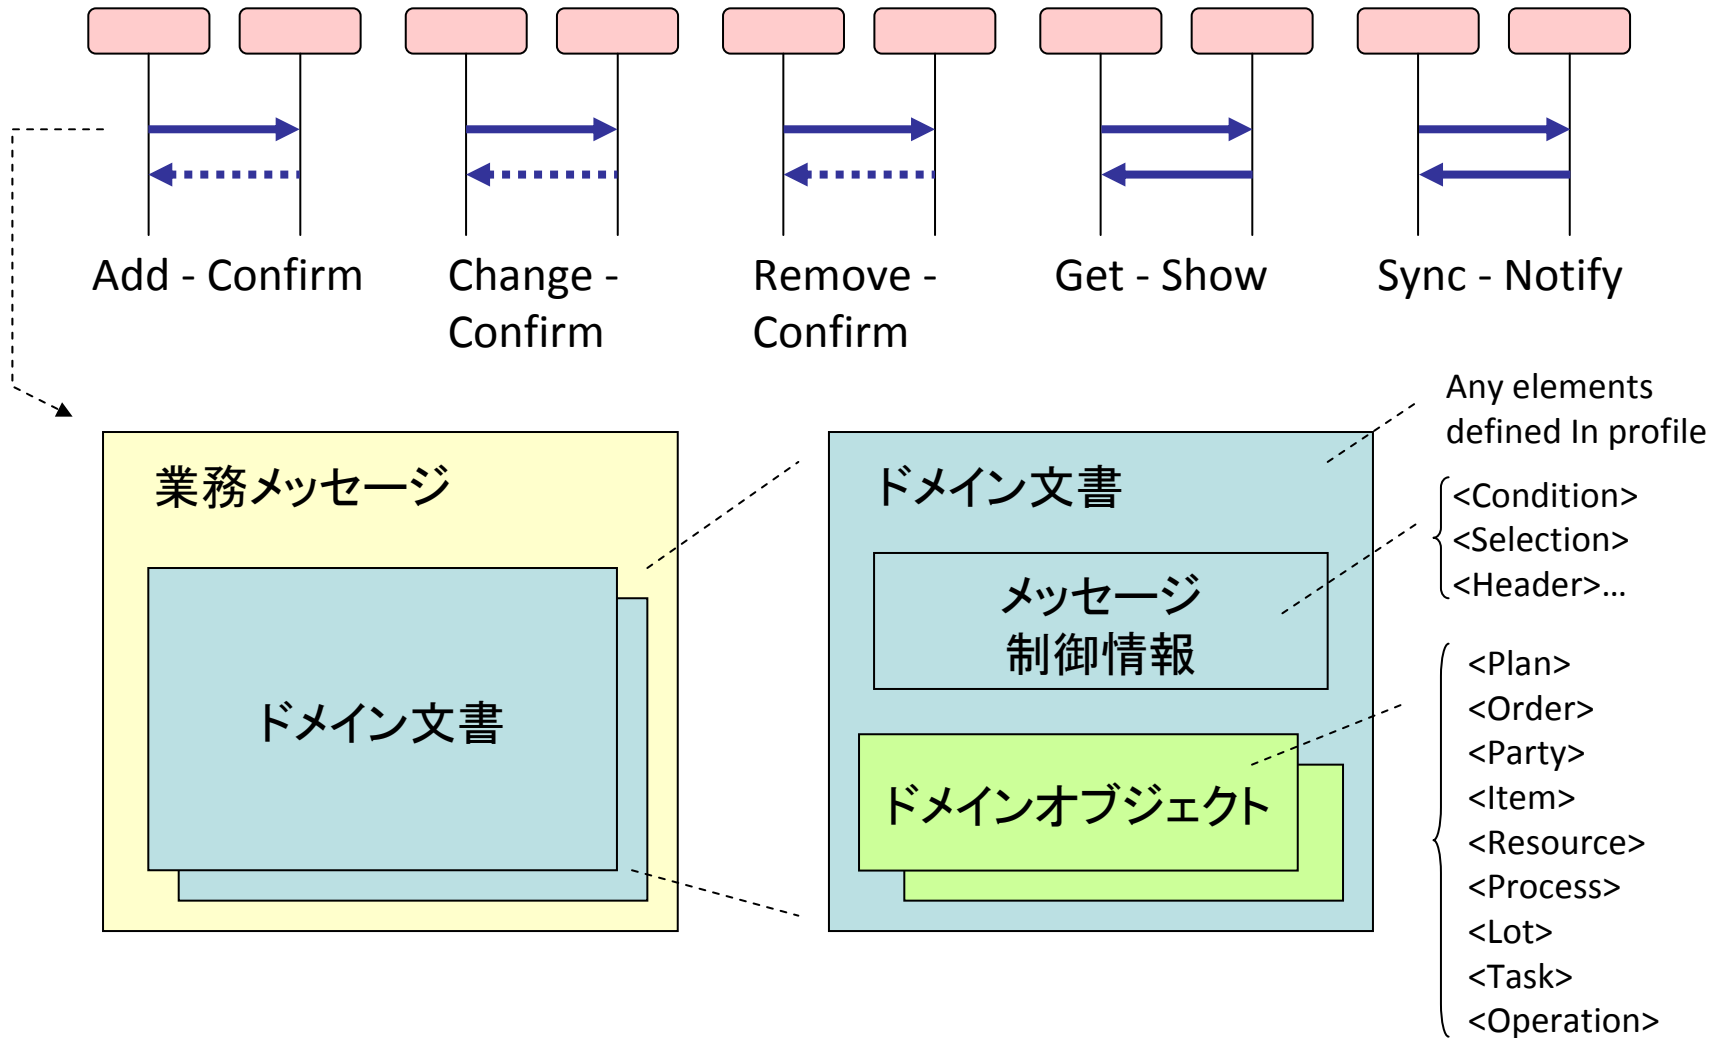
Add - Confirm

Change - Confirm

Remove - Confirm

Get - Show

Sync - Notify

業務メッセージ

ドメイン文書

ドメイン文書

メッセージ制御情報

ドメインオブジェクト

Any elements defined In profile

<Condition>
<Selection>
<Header>…

<Plan>
<Order>
<Party>
<Item>
<Resource>
<Process>
<Lot>
<Task>
<Operation>